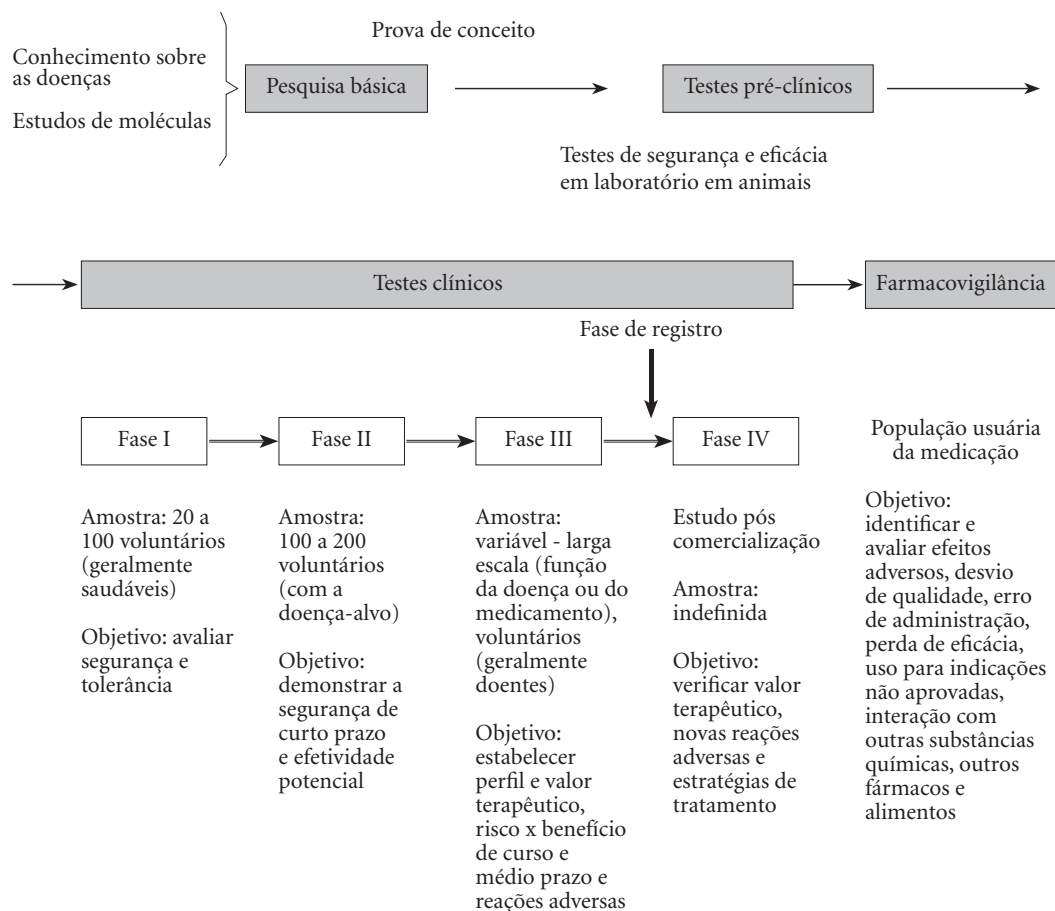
Conhecimento sobre as doenças

Estudos de moléculas

Prova de conceito

Pesquisa básica

Testes pré-clínicos

Testes de segurança e eficácia em laboratório em animais

Testes clínicos

Farmacovigilância

Fase de registro

Fase I

Fase II

Fase III

Fase IV

População usuária da medicação

Amostra: 20 a 100 voluntários (geralmente saudáveis)

Objetivo: avaliar segurança e tolerância

Amostra: 100 a 200 voluntários (com a doença-alvo)

Objetivo: demonstrar a segurança de curto prazo e efetividade potencial

Amostra: variável - larga escala (função da doença ou do medicamento), voluntários (geralmente doentes)

Objetivo: estabelecer perfil e valor terapêutico, risco x benefício de curso e médio prazo e reações adversas

Estudo pós comercialização

Amostra: indefinida

Objetivo: verificar valor terapêutico, novas reações adversas e estratégias de tratamento

Objetivo: identificar e avaliar efeitos adversos, desvio de qualidade, erro de administração, perda de eficácia, uso para indicações não aprovadas, interação com outras substâncias químicas, outros fármacos e alimentos